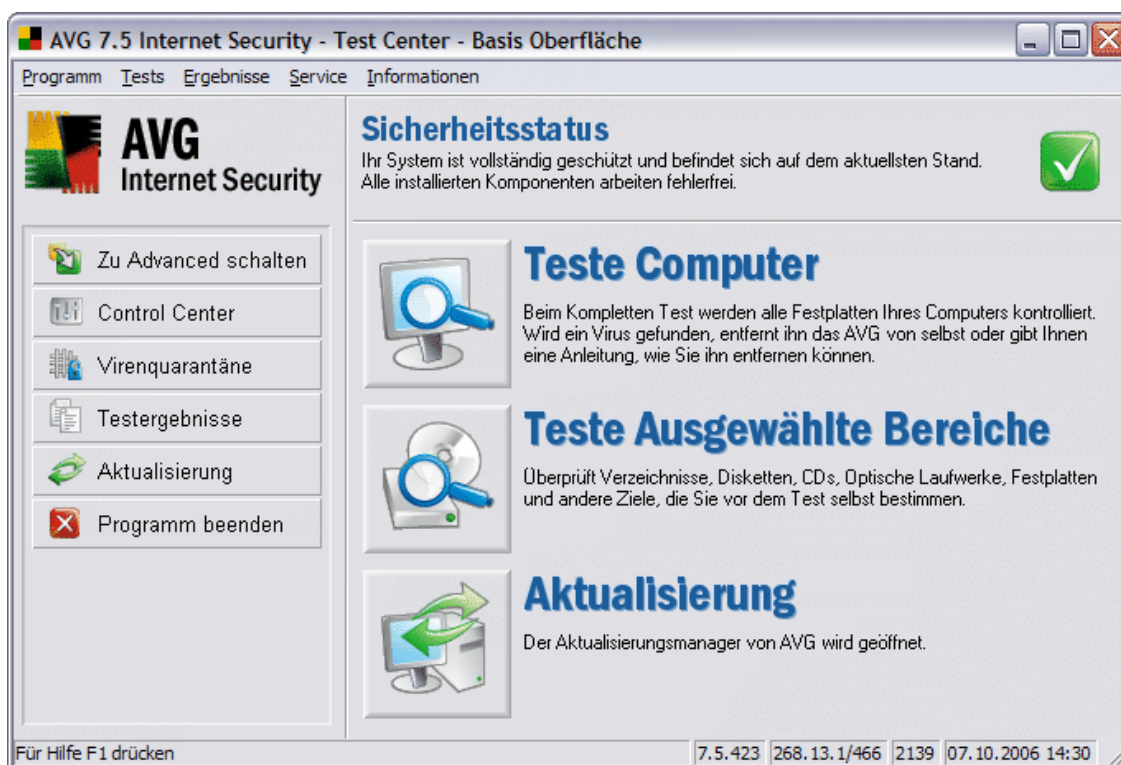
AVG 7.5 Internet Security - Test Center - Basis Oberfläche

Programm Tests Ergebnisse Service Informationen

AVG
Internet Security

Sicherheitsstatus
Ihr System ist vollständig geschützt und befindet sich auf dem aktuellsten Stand. Alle installierten Komponenten arbeiten fehlerfrei.

Zu Advanced schalten
Control Center
Virenquarantäne
Testergebnisse
Aktualisierung
Programm beenden

Teste Computer
Beim Kompletten Test werden alle Festplatten Ihres Computers kontrolliert. Wird ein Virus gefunden, entfernt ihn das AVG von selbst oder gibt Ihnen eine Anleitung, wie Sie ihn entfernen können.

Teste Ausgewählte Bereiche
Überprüft Verzeichnisse, Disketten, CDs, Optische Laufwerke, Festplatten und andere Ziele, die Sie vor dem Test selbst bestimmen.

Aktualisierung
Der Aktualisierungsmanager von AVG wird geöffnet.

Für Hilfe F1 drücken | 7.5.423 | 268.13.1/466 | 2139 | 07.10.2006 14:30